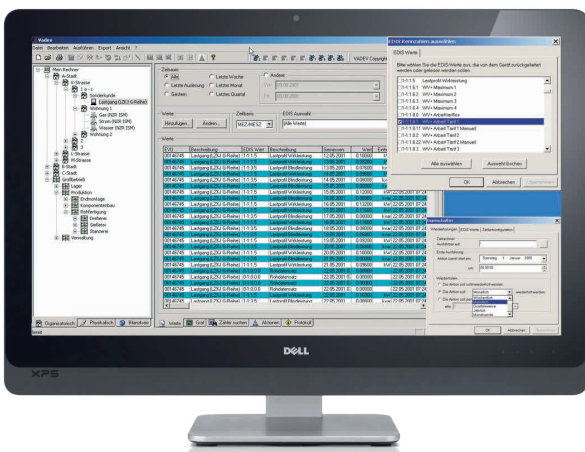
VADEV
Datei Bearbeiten Ausführen Export Ansicht ?
Mein Rechner
A-Stadt
K-Strasse
1 - a - c
Sonderkunde
Lastgang (LZ-G-Reihe)
Wohnung 1
Gas (NZR SIM)
Strom (NZR SIM)
Wasser (NZR SIM)
Wohnung 2
L-Strasse
M-Strasse
B-Stadt
C-Stadt
Großbetrieb
Lager
Produktion
Endmontage
Komponentenbau
Rohfertigung
Drehen
Gießerei
Stanzerei
Verwaltung
Organisatorisch
Physikalisch
Bibliothek
Zeitraum
Alle
Letzte Woche
Gestern
Letzte Auslesung
Letzter Monat
Letztes Quartal
Andere
Werte
Hinzufügen...
Ändern...
Zeitbasis
EDIS Auswahl
(Alle Werte)
Werte
EVU
Beschreibung
EDIS Wert
Beschreibung
Lastprofil Wirkleistung
Lastprofil Blindleistung
Werte
Graf
Zähler suchen
Aktionen
Protokoll
EDIS Kennzahlen auswählen
EDIS Werte
Bitte wählen Sie die EDIS-Werte aus, die von dem Gerät zurückgeliefert werden oder gelesen werden sollen.
Lastprofil Wirkleistung
WV+ Maximum 1
WV+ Maximum 2
WV+ Maximum 3
WV+ Maximum 4
WV+ Arbeit tariflos
WV+ Arbeit Tarif 1
WV+ Arbeit Tarif 1 Manuell
WV+ Arbeit Tarif 2
WV+ Arbeit Tarif 2 Manuell
WV+ Arbeit Tarif 3
Alle auswählen
Auswahl löschen
OK
Abbrechen
Übernehmen
Eigenschaften
OK
Abbrechen
DELL
XPS